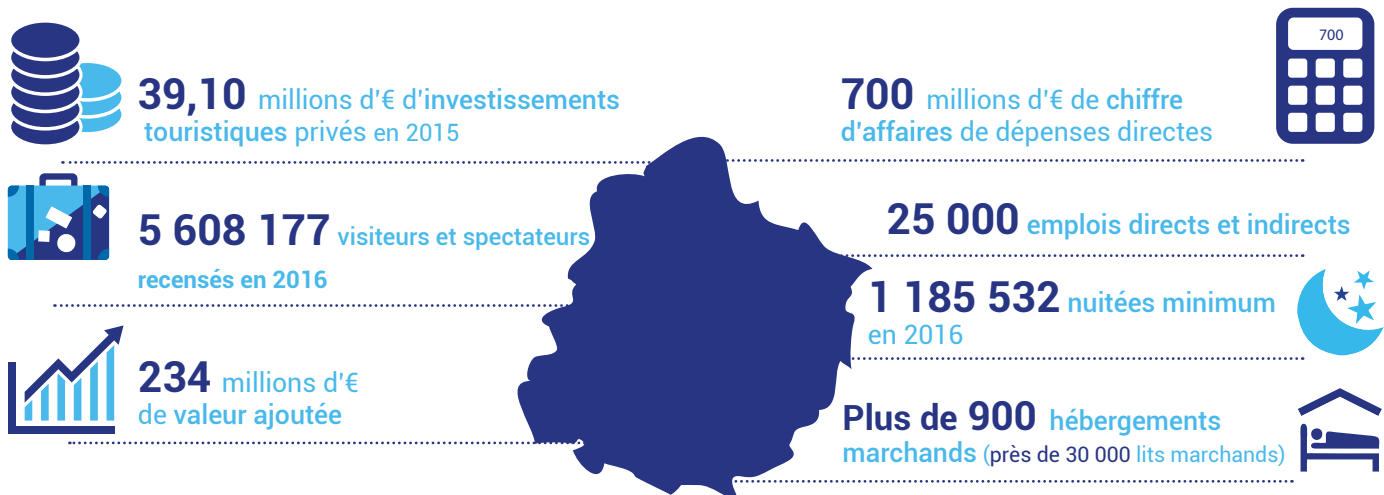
39,10 millions d'€ d'investissements touristiques privés en 2015

5 608 177 visiteurs et spectateurs recensés en 2016

234 millions d'€ de valeur ajoutée

700

700 millions d'€ de chiffre d'affaires de dépenses directes

25 000 emplois directs et indirects

1 185 532 nuitées minimum en 2016

Plus de 900 hébergements marchands (près de 30 000 lits marchands)